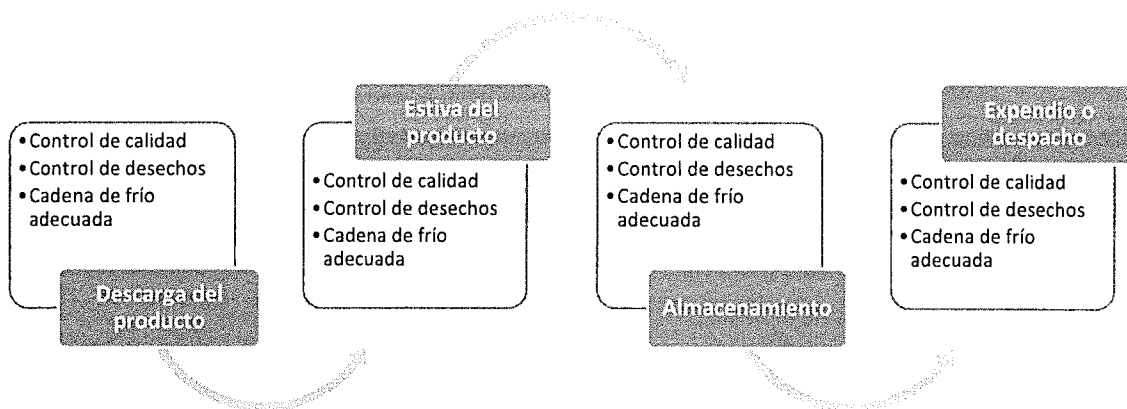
- Control de calidad
- Control de desechos
- Cadena de frío adecuada

Descarga del producto

Estiva del producto

- Control de calidad
- Control de desechos
- Cadena de frío adecuada

- Control de calidad
- Control de desechos
- Cadena de frío adecuada

Almacenamiento

Expendio o despacho

- Control de calidad
- Control de desechos
- Cadena de frío adecuada